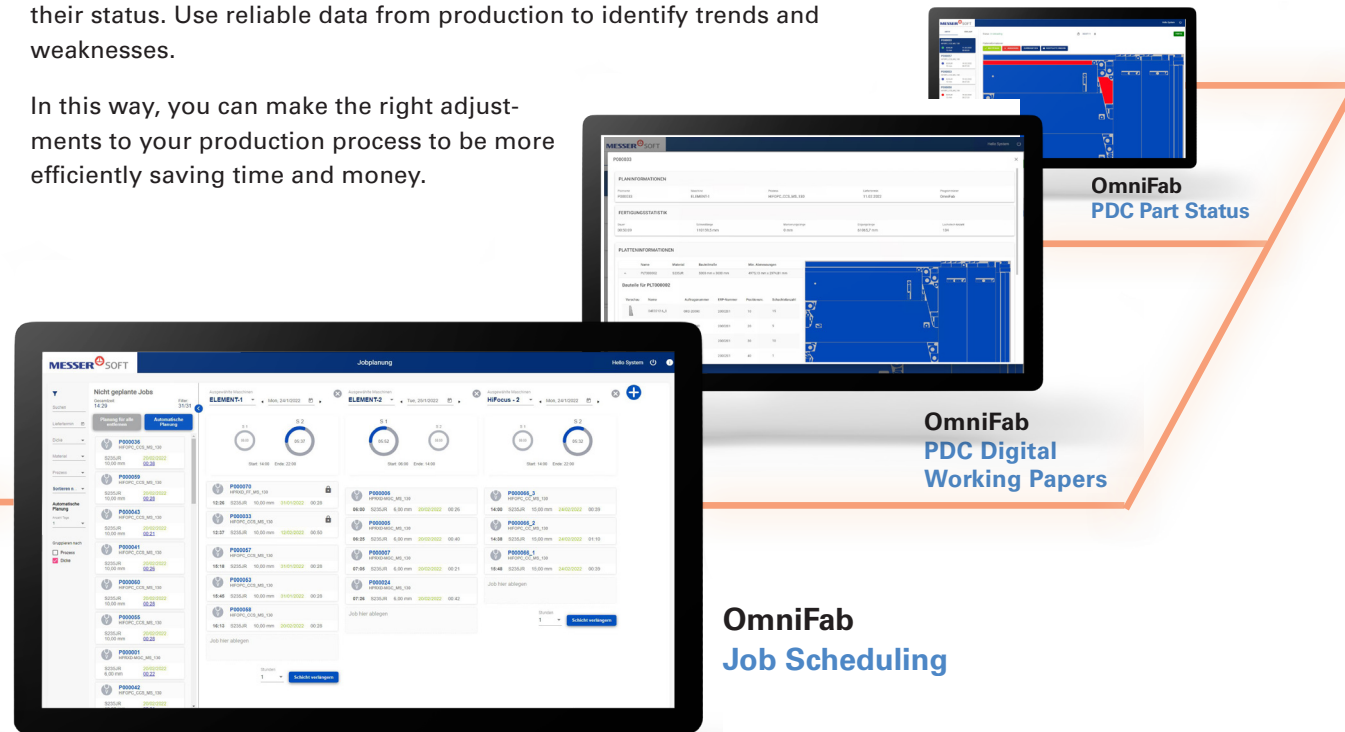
their status. Use reliable data from production to identify trends and weaknesses.

In this way, you can make the right adjustments to your production process to be more efficiently saving time and money.

OmniFab
PDC Part Status

MESSER SOFT
P000032
PLANINFORMATIONEN
FERTIGUNGSSTATISTIK
PLATTENINFORMATIONEN
Bauteile für PLT000082

OmniFab
PDC Digital Working Papers

MESSER SOFT
Jobplanung
Hello System
Nicht geplante Jobs
14:29
31/31
Planung für alle entfernen
Automatische Planung
ELEMENT-1
Mon. 24/1/2022
ELEMENT-2
Tue. 25/1/2022
HiFocus - 2
Mon. 24/1/2022
S 1
S 2
Start: 14:00 Ende: 22:00
Start: 06:00 Ende: 14:00
Start: 14:00 Ende: 22:00
P000070
P000033
P000057
P000063
P000068
P000006
P000005
P000007
P000024
P000066_3
P000066_2
P000066_1
P000036
P000059
P000043
P000041
P000060
P000055
P000001
P000042
S235JR
Job hier ablegen
Schicht verlängern
Sortieren n.
Automatische Planung
Gruppieren nach
Prozess
Datum

OmniFab
Job Scheduling